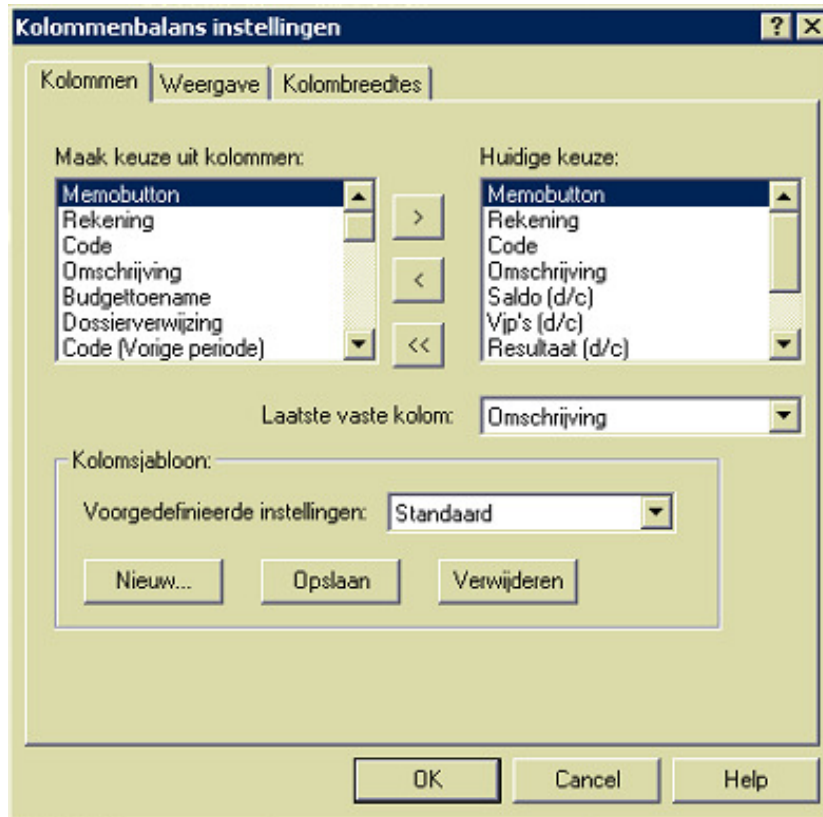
Kolommenbalans instellingen

? X

Kolommen | Weergave | Kolombreedtes

Maak keuze uit kolommen:

Memobutton
Rekening
Code
Omschrijving
Budgettoename
Dossierverwijzing
Code (Vorige periode)

>
<
<<

Huidige keuze:

Memobutton
Rekening
Code
Omschrijving
Saldo (d/c)
Vjp's (d/c)
Resultaat (d/c)

Laatste vaste kolom: Omschrijving

Kolomsjabloon:

Voorgedefinieerde instellingen: Standaard

Nieuw... Opslaan Verwijderen

OK Cancel Help